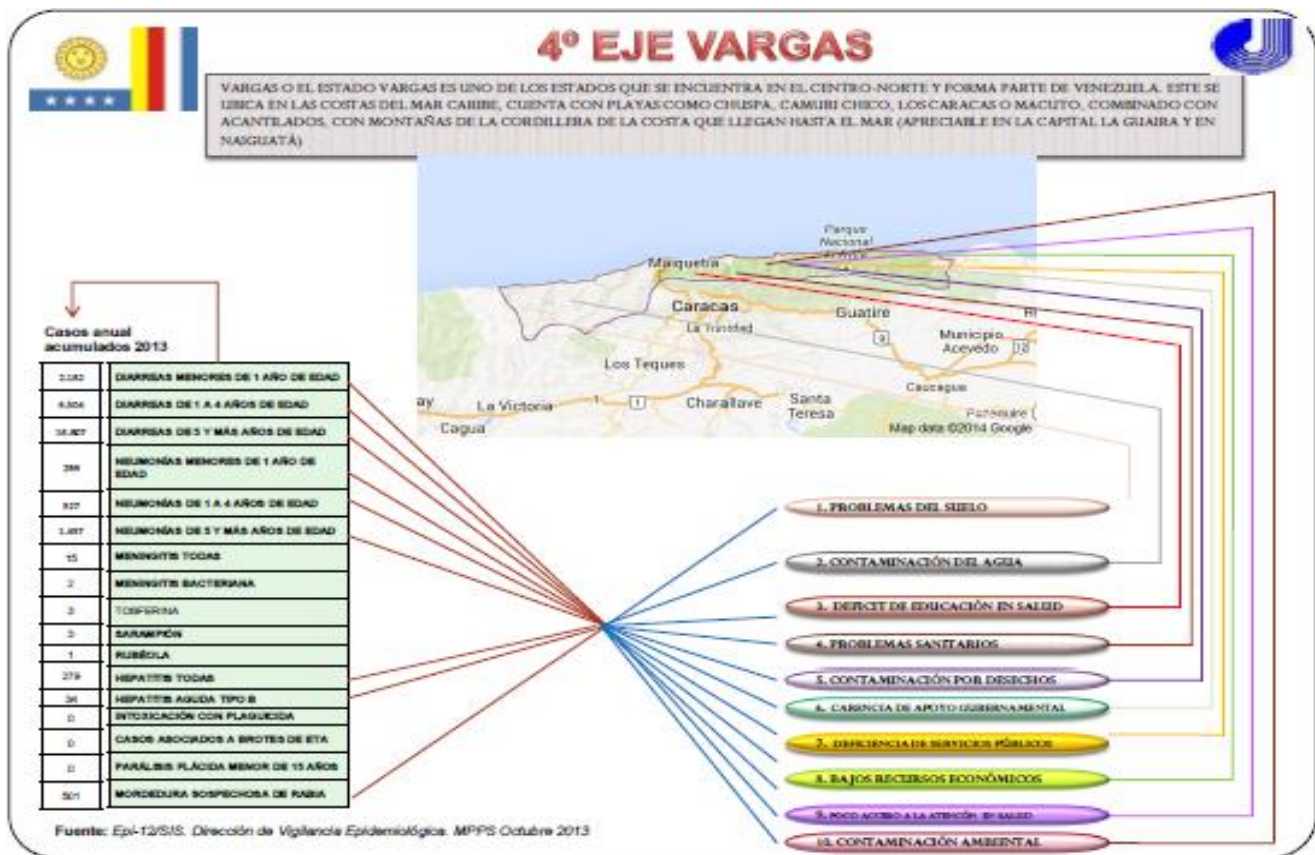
4º EJE VARGAS

VARGAS O EL ESTADO VARGAS ES UNO DE LOS ESTADOS QUE SE ENCUENTRA EN EL CENTRO-NORTE Y FORMA PARTE DE VENEZUELA. ESTE SE UBICA EN LAS COSTAS DEL MAR CARIBE, CUENTA CON PLAYAS COMO CHUSPA, CAMURI CHICO, LOS CARACAS O MACUTO, COMBINADO CON ACANTILADOS, CON MONTAÑAS DE LA CORDILLERA DE LA COSTA QUE LLEGAN HASTA EL MAR (APRECIABLE EN LA CAPITAL LA GUAIRA Y EN NAIGUATÁ)

Parque Nacional
Maiquetía
Caracas
La Trinidad
Guatire
Municipio Acevedo
Los Teques
Caucagua
La Victoria
Charallave
Santa Teresa
Cagua
Map data ©2014 Google

Casos anual acumulados 2013

| | |
|---|---|
| 2.182 | DIARREAS MENORES DE 1 AÑO DE EDAD |
| 4.504 | DIARREAS DE 1 A 4 AÑOS DE EDAD |
| 14.927 | DIARREAS DE 5 Y MÁS AÑOS DE EDAD |
| 299 | NEUMONÍAS MENORES DE 1 AÑO DE EDAD |
| 527 | NEUMONÍAS DE 1 A 4 AÑOS DE EDAD |
| 1.497 | NEUMONÍAS DE 5 Y MÁS AÑOS DE EDAD |
| 15 | MENINGITIS TODAS |
| 2 | MENINGITIS BACTERIANA |
| 3 | TOSFERINA |
| 3 | SARAMPIÓN |
| 1 | RUBÉOLA |
| 279 | HEPATITIS TODAS |
| 34 | HEPATITIS AGUDA TIPO B |
| 0 | INTOXICACIÓN CON PLAGUICIDA |
| 0 | CASOS ASOCIADOS A BROTES DE ETA |
| 0 | PARÁLISIS FLÁCIDA MENOR DE 15 AÑOS |
| 501 | MORDEDURA SOSPECHOSA DE RABIA |

1. PROBLEMAS DEL SUELO
2. CONTAMINACIÓN DEL AGUA
3. DEFICIT DE EDUCACIÓN EN SALUD
4. PROBLEMAS SANITARIOS
5. CONTAMINACIÓN POR DESECHOS
6. CARENCIA DE APOYO GUBERNAMENTAL
7. DEFICIENCIA DE SERVICIOS PÚBLICOS
8. BAJOS RECURSOS ECONÓMICOS
9. POCO ACCESO A LA ATENCIÓN EN SALUD
10. CONTAMINACIÓN AMBIENTAL

Fuente: Epi-12/SIS. Dirección de Vigilancia Epidemiológica. MPPS Octubre 2013